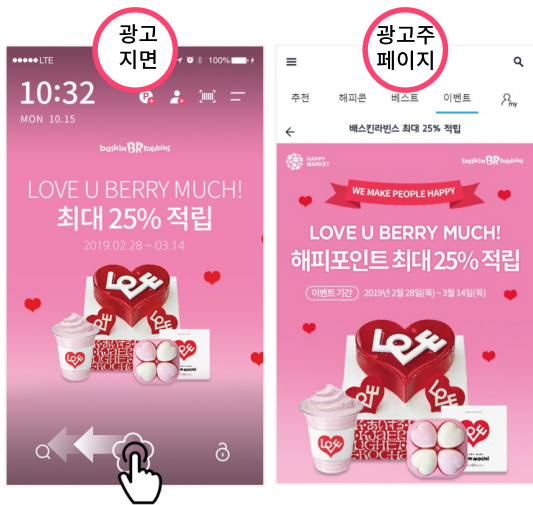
광고 지면

●●●●● LTE

100%

10:32

MON 10.15

baskin BR robbins

LOVE U BERRY MUCH!

최대 25% 적립

2019.02.28 ~ 03.14

광고주 페이지

추천 해피콘 베스트 이벤트 my

배스킨라빈스 최대 25% 적립

HAPPY MARKET

baskin BR robbins

WE MAKE PEOPLE HAPPY

LOVE U BERRY MUCH!

해피포인트 최대 25% 적립

이벤트 기간 2019년 2월 28일(목) ~ 3월 14일(목)